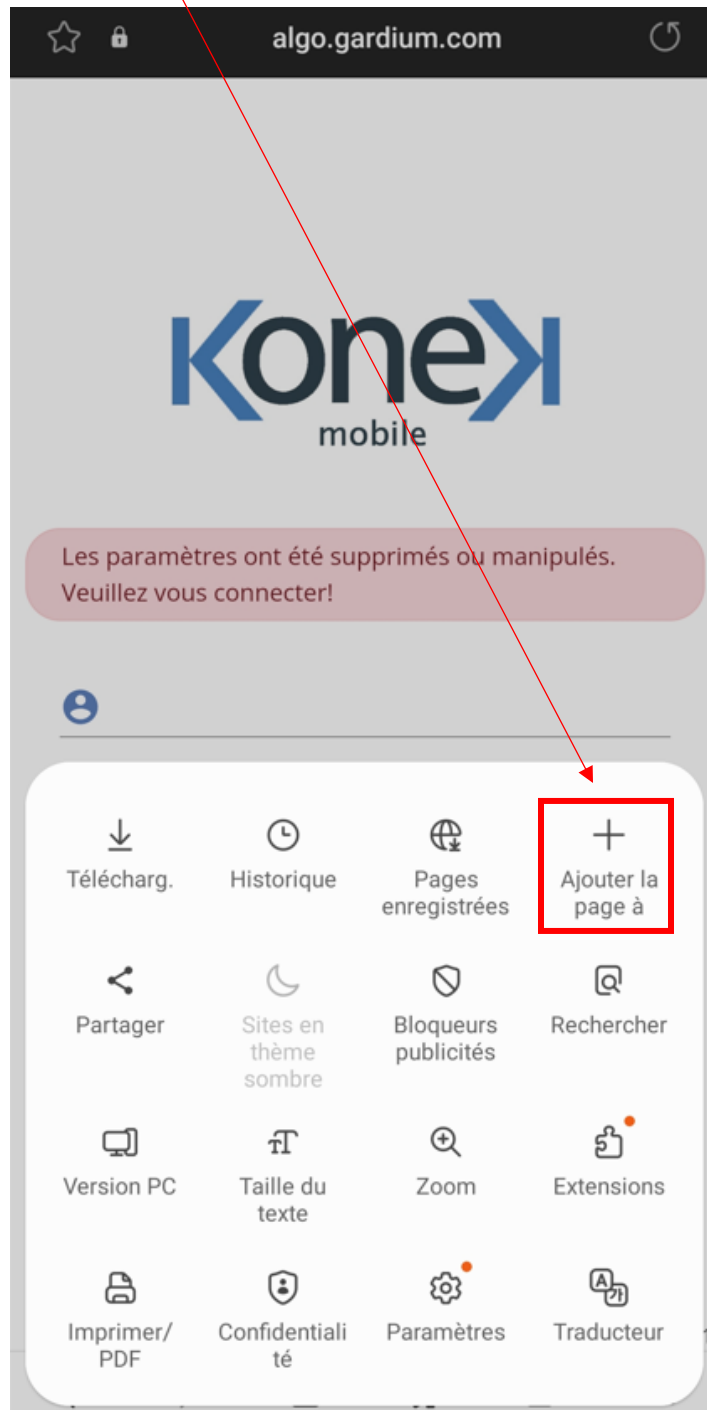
algo.gardium.com

Konek
mobile

Les paramètres ont été supprimés ou manipulés. Veuillez vous connecter!

Télécharg.
Historique
Pages enregistrées
Ajouter la page à

Partager
Sites en thème sombre
Bloqueurs publicités
Rechercher

Version PC
Taille du texte
Zoom
Extensions

Imprimer/ PDF
Confidentialité
Paramètres
Traducteur